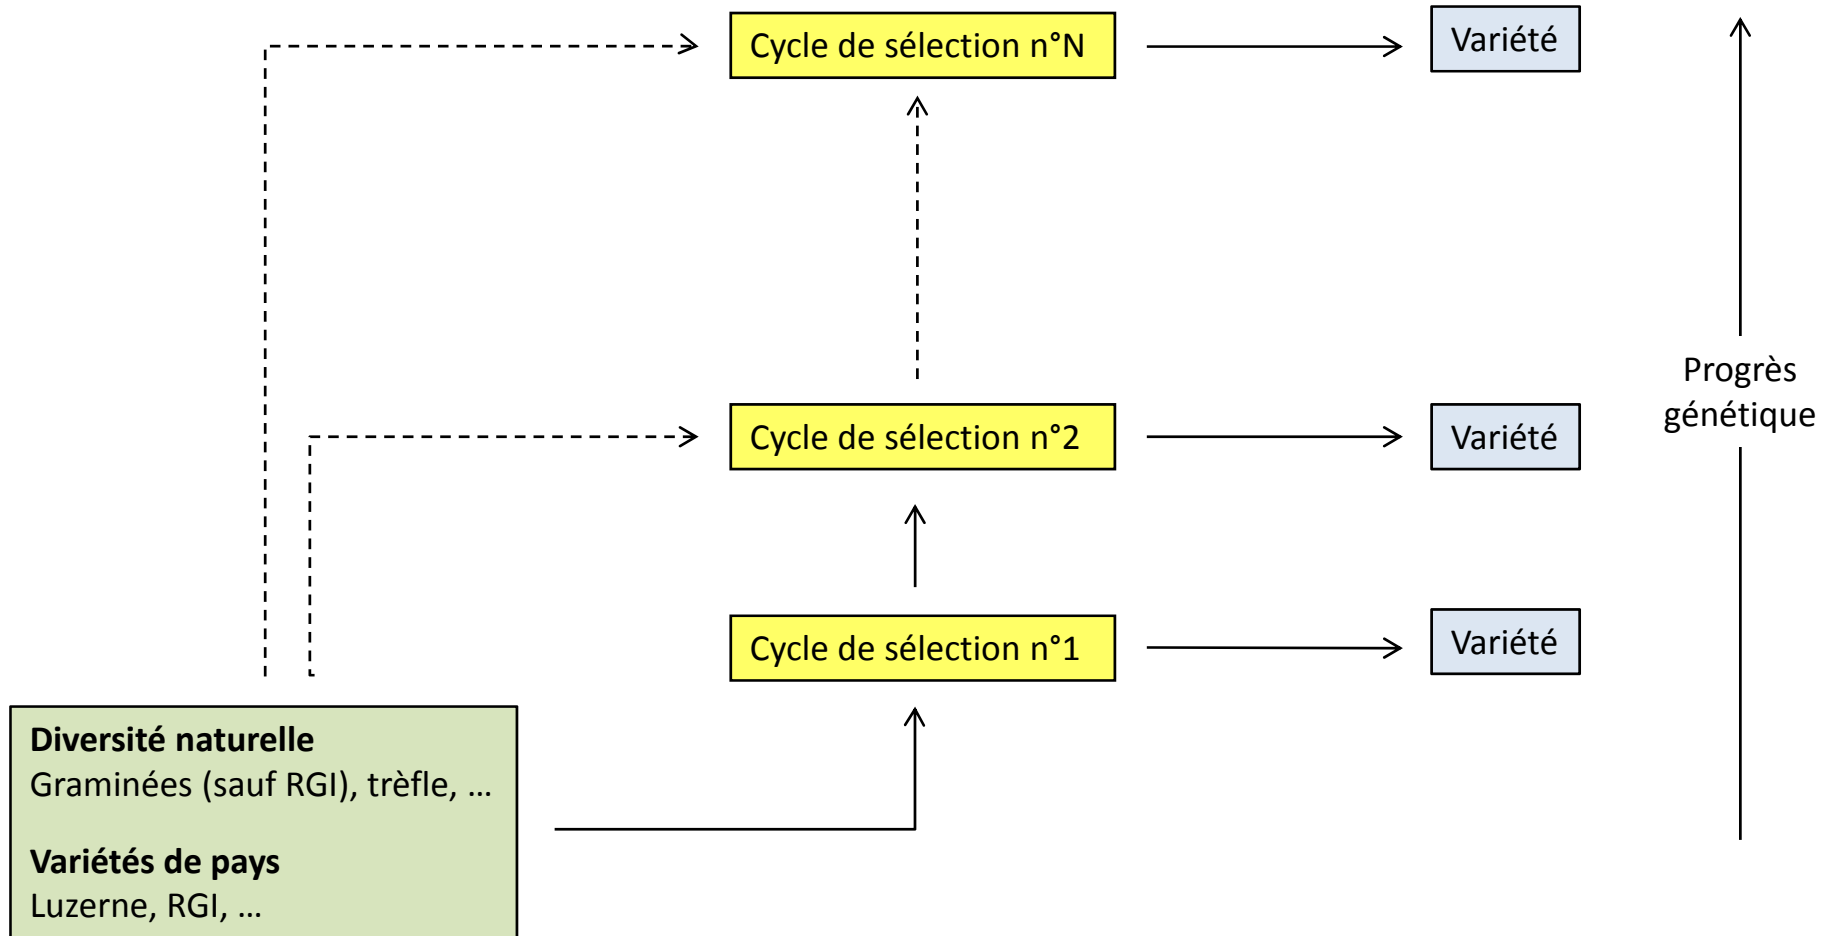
Cycle de sélection n°N

Variété

Progrès génétique

Cycle de sélection n°2

Variété

Cycle de sélection n°1

Variété

**Diversité naturelle**
Graminées (sauf RGI), trèfle, …

**Variétés de pays**
Luzerne, RGI, …